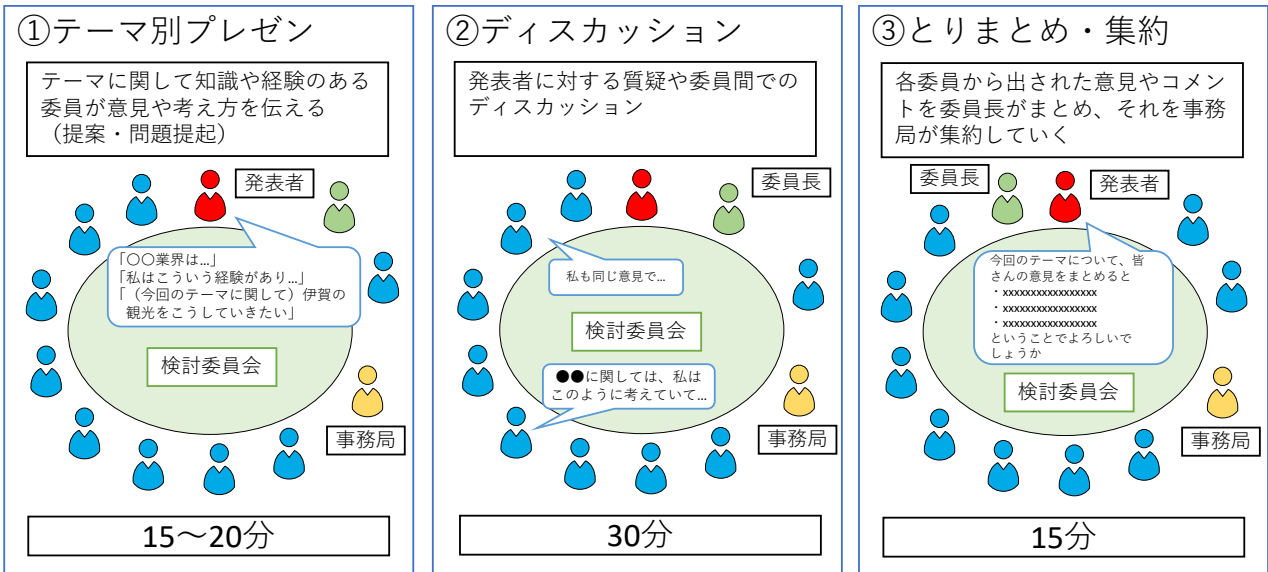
①テーマ別プレゼン

テーマに関して知識や経験のある委員が意見や考え方を伝える（提案・問題提起）

発表者

「〇〇業界は…」
「私はこういう経験があり…」
「（今回のテーマに関して）伊賀の観光をこうしていきたい」

検討委員会

事務局

15〜20分

②ディスカッション

発表者に対する質疑や委員間でのディスカッション

委員長

私も同じ意見で…

検討委員会

●●に関しては、私はこのように考えていて…

事務局

30分

③とりまとめ・集約

各委員から出された意見やコメントを委員長がまとめ、それを事務局が集約していく

委員長

発表者

今回のテーマについて、皆さんの意見をまとめると
・xxxxxxxxxxxxxxxxx
・xxxxxxxxxxxxxxxxx
・xxxxxxxxxxxxxxxxx
ということでよろしいでしょうか

検討委員会

事務局

15分